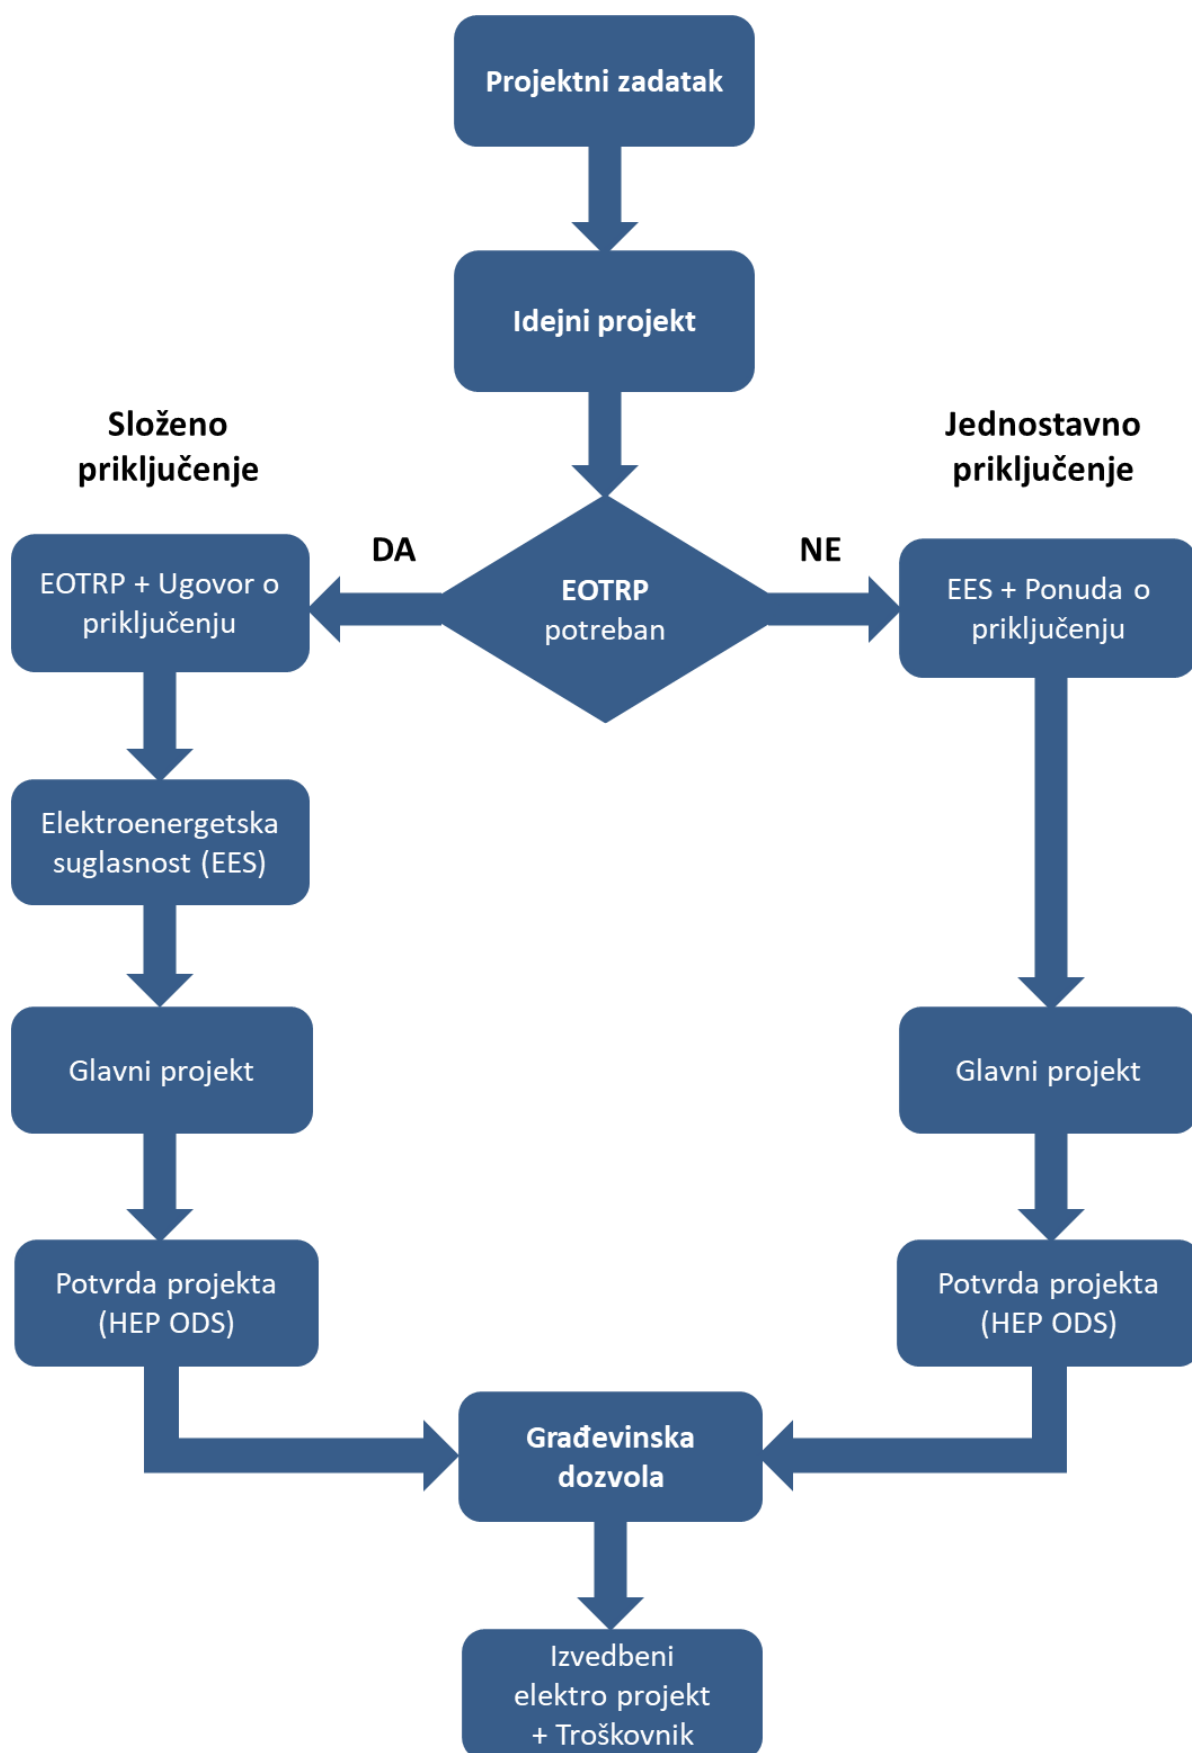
Projektni zadatak

Idejni projekt

Složeno priključenje

Jednostavno priključenje

DA

NE

EOTRP potreban

EOTRP + Ugovor o priključenju

EES + Ponuda o priključenju

Elektroenergetska suglasnost (EES)

Glavni projekt

Glavni projekt

Potvrda projekta (HEP ODS)

Potvrda projekta (HEP ODS)

Građevinska dozvola

Izvedbeni elektro projekt + Troškovnik